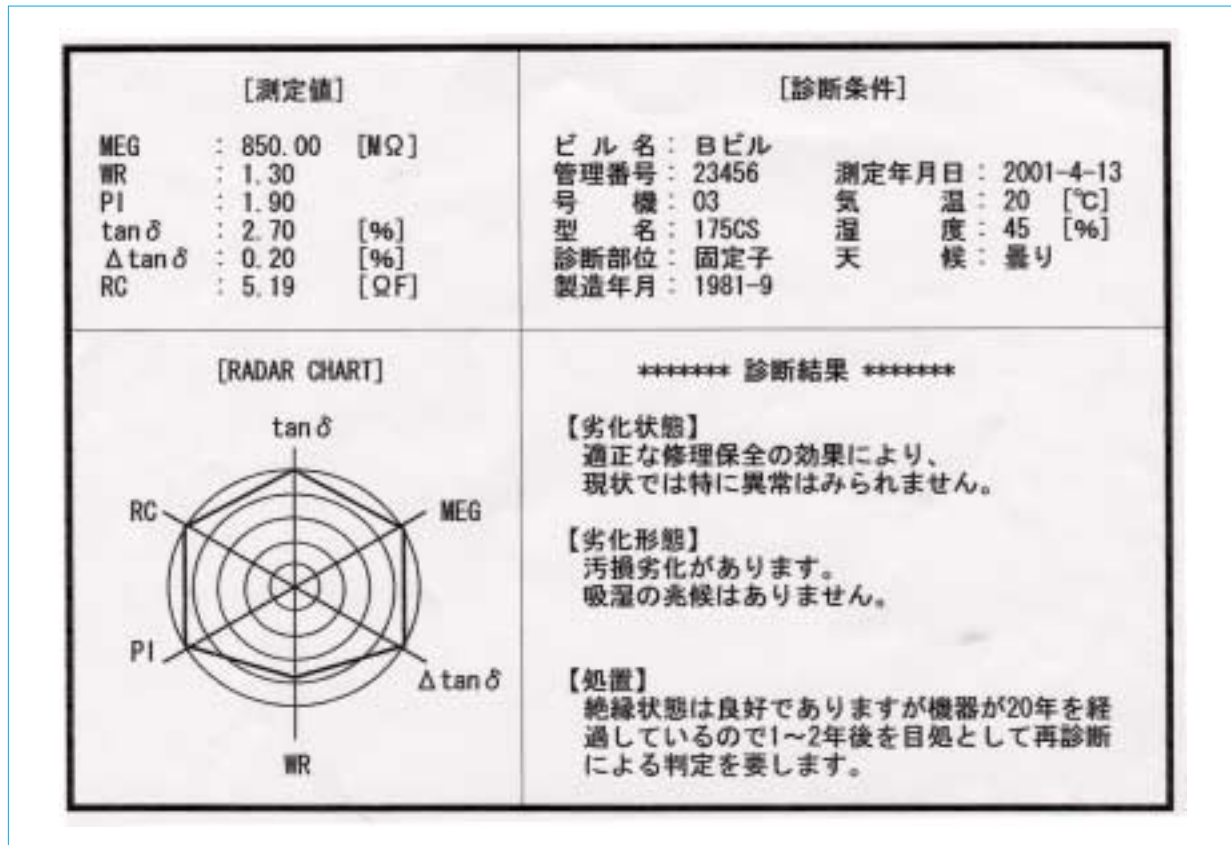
[測定値]

MEG : 850.00 [MΩ]
WR : 1.30
PI : 1.90
tan δ : 2.70 [%]
Δtan δ : 0.20 [%]
RC : 5.19 [ΩF]

[診断条件]

ビル名 : Bビル
管理番号 : 23456
号機 : 03
型名 : 175CS
診断部位 : 固定子
製造年月 : 1981-9

測定年月日 : 2001-4-13
気温 : 20 [℃]
湿度 : 45 [%]
天候 : 曇り

[RADAR CHART]

tan δ
MEG
Δtan δ
WR
PI
RC

******* 診断結果 *******

【劣化状態】
適正な修理保全の効果により、現状では特に異常はみられません。

【劣化形態】
汚損劣化があります。
吸湿の兆候はありません。

【処置】
絶縁状態は良好でありますが機器が20年を経過しているので1~2年後を目処として再診断による判定を要します。